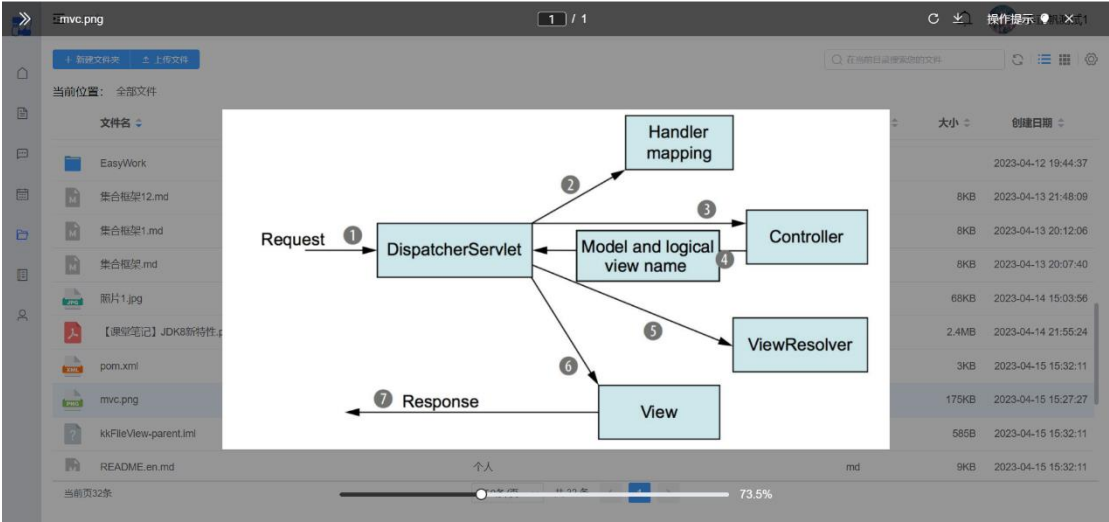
mvc.png

1 / 1

操作提示

+ 新建文件夹　上传文件

在当前目录搜索您的文件

当前位置：　全部文件

文件名

大小

创建日期

EasyWork

2023-04-12 19:44:37

集合框架12.md

8KB

2023-04-13 21:48:09

集合框架1.md

8KB

2023-04-13 20:12:06

集合框架.md

8KB

2023-04-13 20:07:40

照片1.jpg

68KB

2023-04-14 15:03:56

【课堂笔记】JDK8新特性.p

2.4MB

2023-04-14 21:55:24

pom.xml

3KB

2023-04-15 15:32:11

mvc.png

175KB

2023-04-15 15:27:27

kkFileView-parent.iml

585B

2023-04-15 15:32:11

README.en.md

个人

md

9KB

2023-04-15 15:32:11

当前页32条

73.5%

Handler mapping

2

3

Controller

Request

1

DispatcherServlet

Model and logical view name

4

5

ViewResolver

6

7

Response

View